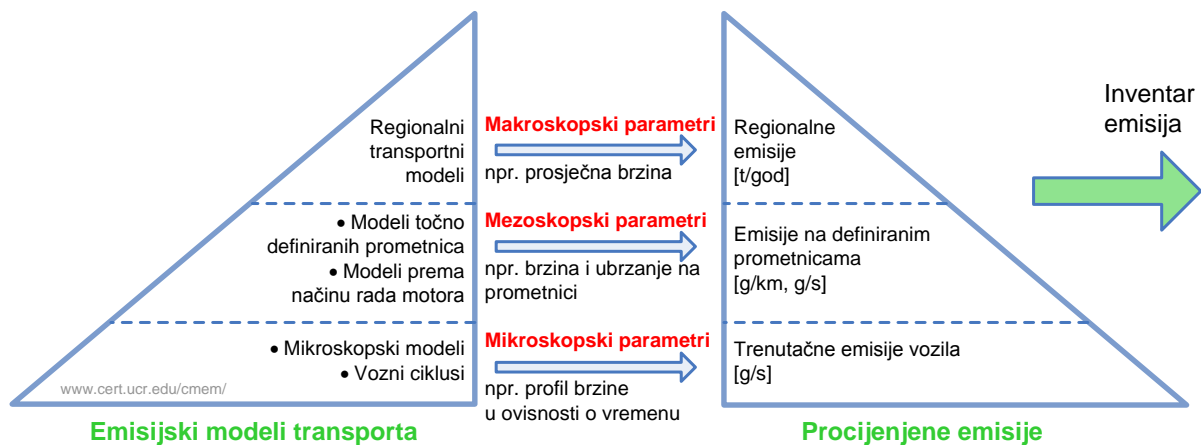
Regionalni transportni modeli

• Modeli točno definiranih prometnica
• Modeli prema načinu rada motora

• Mikroskopski modeli
• Vozni ciklusi

www.cert.ucr.edu/cmem/

Emisijski modeli transporta

Makroskopski parametri
npr. prosječna brzina

Mezoskopski parametri
npr. brzina i ubrzanje na prometnici

Mikroskopski parametri
npr. profil brzine u ovisnosti o vremenu

Regionalne emisije
[t/god]

Emisije na definiranim prometnicama
[g/km, g/s]

Trenutačne emisije vozila
[g/s]

Procijenjene emisije

Inventar emisija